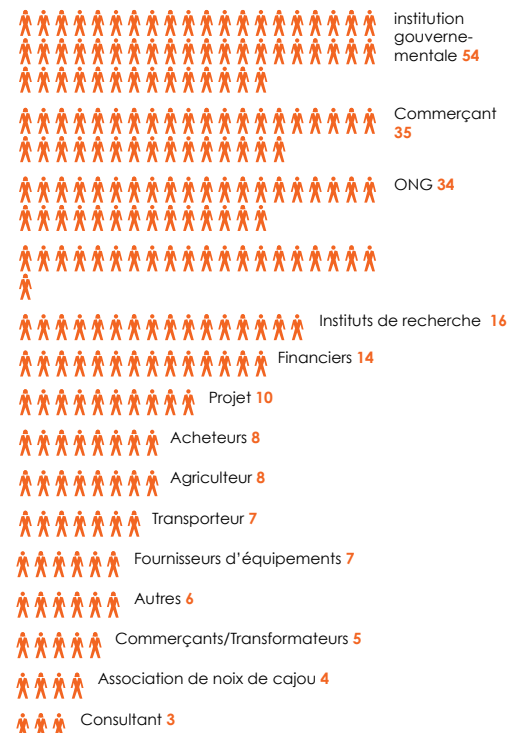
institution gouvernementale 54

Commerçant 35

ONG 34

Instituts de recherche 16

Financiers 14

Projet 10

Acheteurs 8

Agriculteur 8

Transporteur 7

Fournisseurs d'équipements 7

Autres 6

Commerçants/Transformateurs 5

Association de noix de cajou 4

Consultant 3